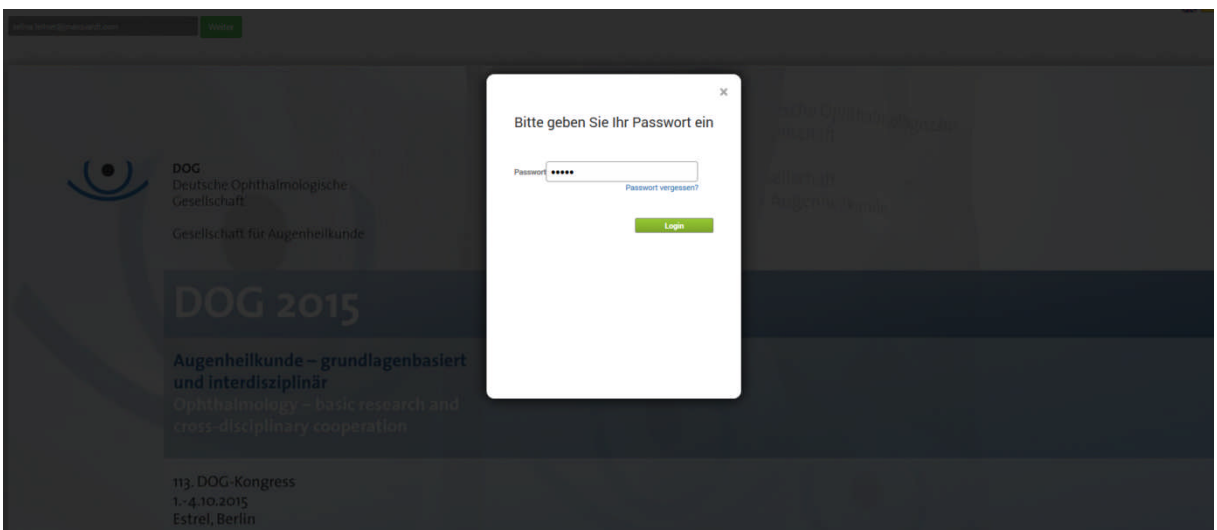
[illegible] Weiter

×

Bitte geben Sie Ihr Passwort ein

Passwort •••••

Passwort vergessen?

Login

DOG
Deutsche Ophthalmologische Gesellschaft

Gesellschaft für Augenheilkunde

DOG 2015

Augenheilkunde – grundlagenbasiert und interdisziplinär
Ophthalmology – basic research and cross-disciplinary cooperation

113. DOG-Kongress
1.–4.10.2015
Estrel, Berlin